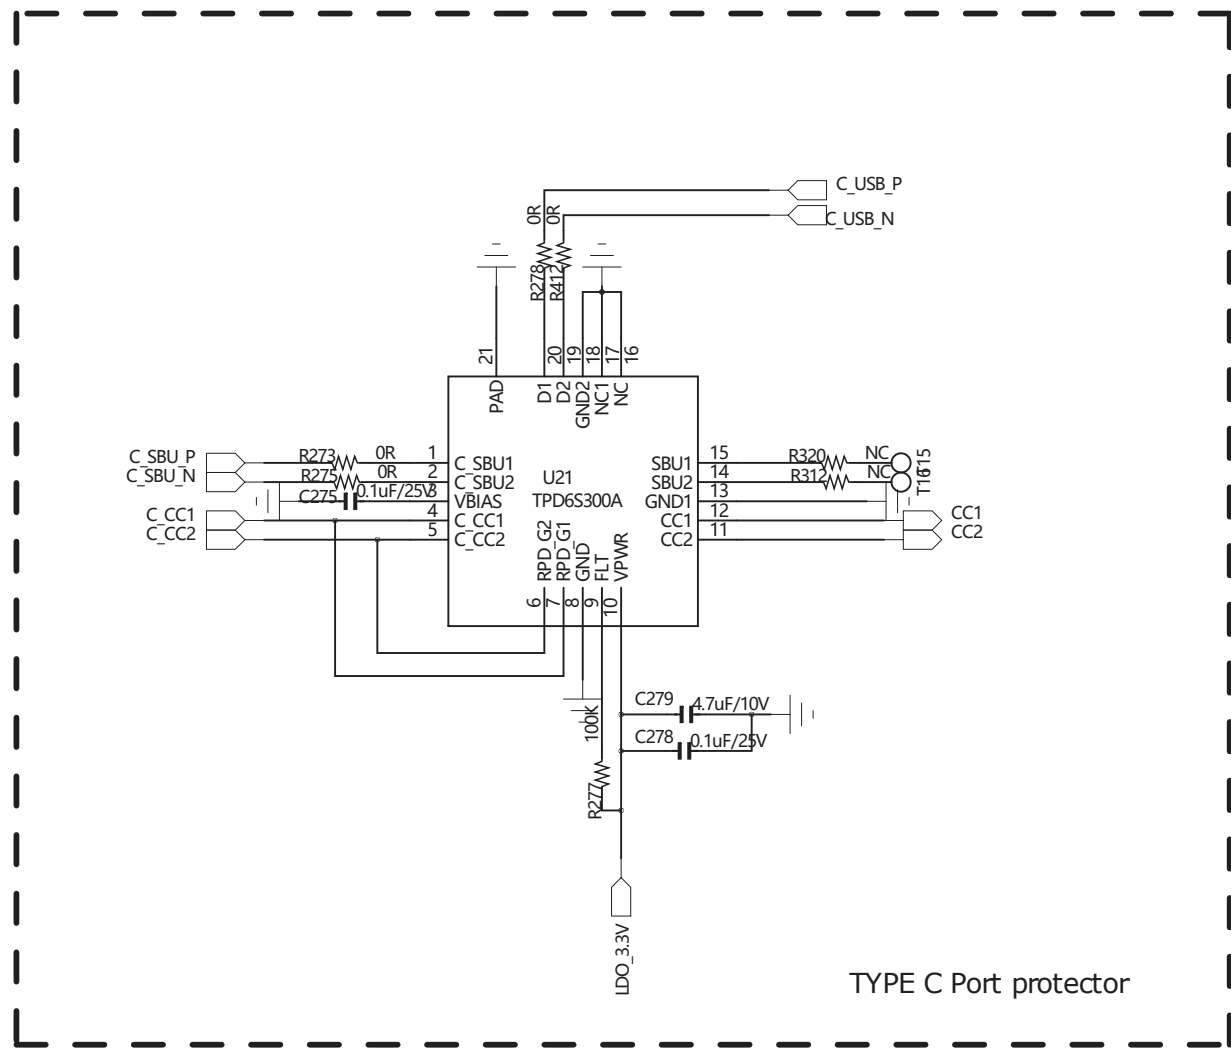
C_USB_P
C_USB_N
0R
0R
R278
R412
21
20
19
18
17
16
PAD
D1
D2
GND2
NC1
NC
C_SBU_P
C_SBU_N
C_CC1
C_CC2
R273
R275
C275
0R
0R
0.1uF/25V
1
2
3
4
5
C_SBU1
C_SBU2
VBIAS
C_CC1
C_CC2
U21
TPD6S300A
SBU1
SBU2
GND1
CC1
CC2
15
14
13
12
11
R320
R312
NC
NC
T15
T16
CC1
CC2
RPD_G2
RPD_G1
GND
FLT
VPWR
6
7
8
9
10
C279
4.7uF/10V
C278
0.1uF/25V
100k
R277
LDO_3.3V
TYPE C Port protector